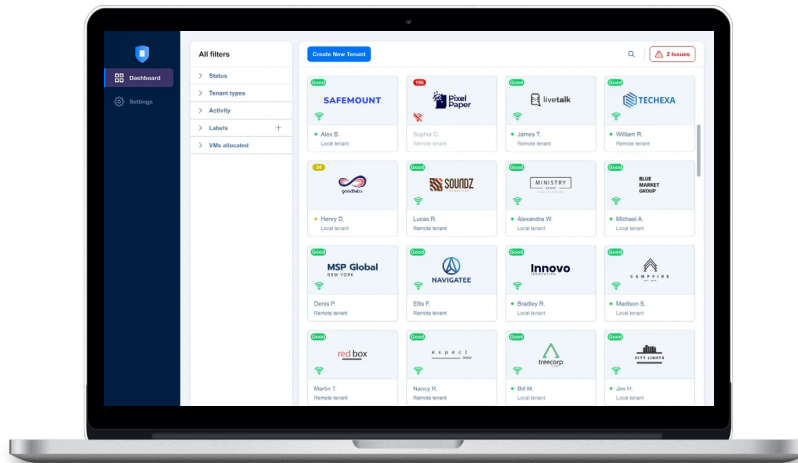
Dashboard
Settings

All filters
Status
Tenant types
Activity
Labels
VMs allocated

Create New Tenant
2 Issues

Good
SAFEMOUNT
Alex B.
Local tenant

100
Pixel Paper
Sophie G.
Remote tenant

Good
livetalk
James T.
Remote tenant

Good
TECHEXA
William R.
Remote tenant

54
goodfellow
Henry D.
Local tenant

Good
SOUNDZ
Lucas R.
Remote tenant

Good
MINISTRY
Alexandra W.
Local tenant

Good
BLUE MARKET GROUP
Michael A.
Local tenant

Good
MSP Global
NEW YORK
Denis P.
Remote tenant

Good
NAVIGATEE
Ellis F.
Remote tenant

Good
Innovo
Bradley R.
Local tenant

Good
CAMPFIRE
Madison S.
Local tenant

Good
red box
Martin T.
Remote tenant

Good
expect
Nancy R.
Remote tenant

Good
treecorp
Bill M.
Local tenant

Good
CITY LIGHTS
Jim H.
Local tenant